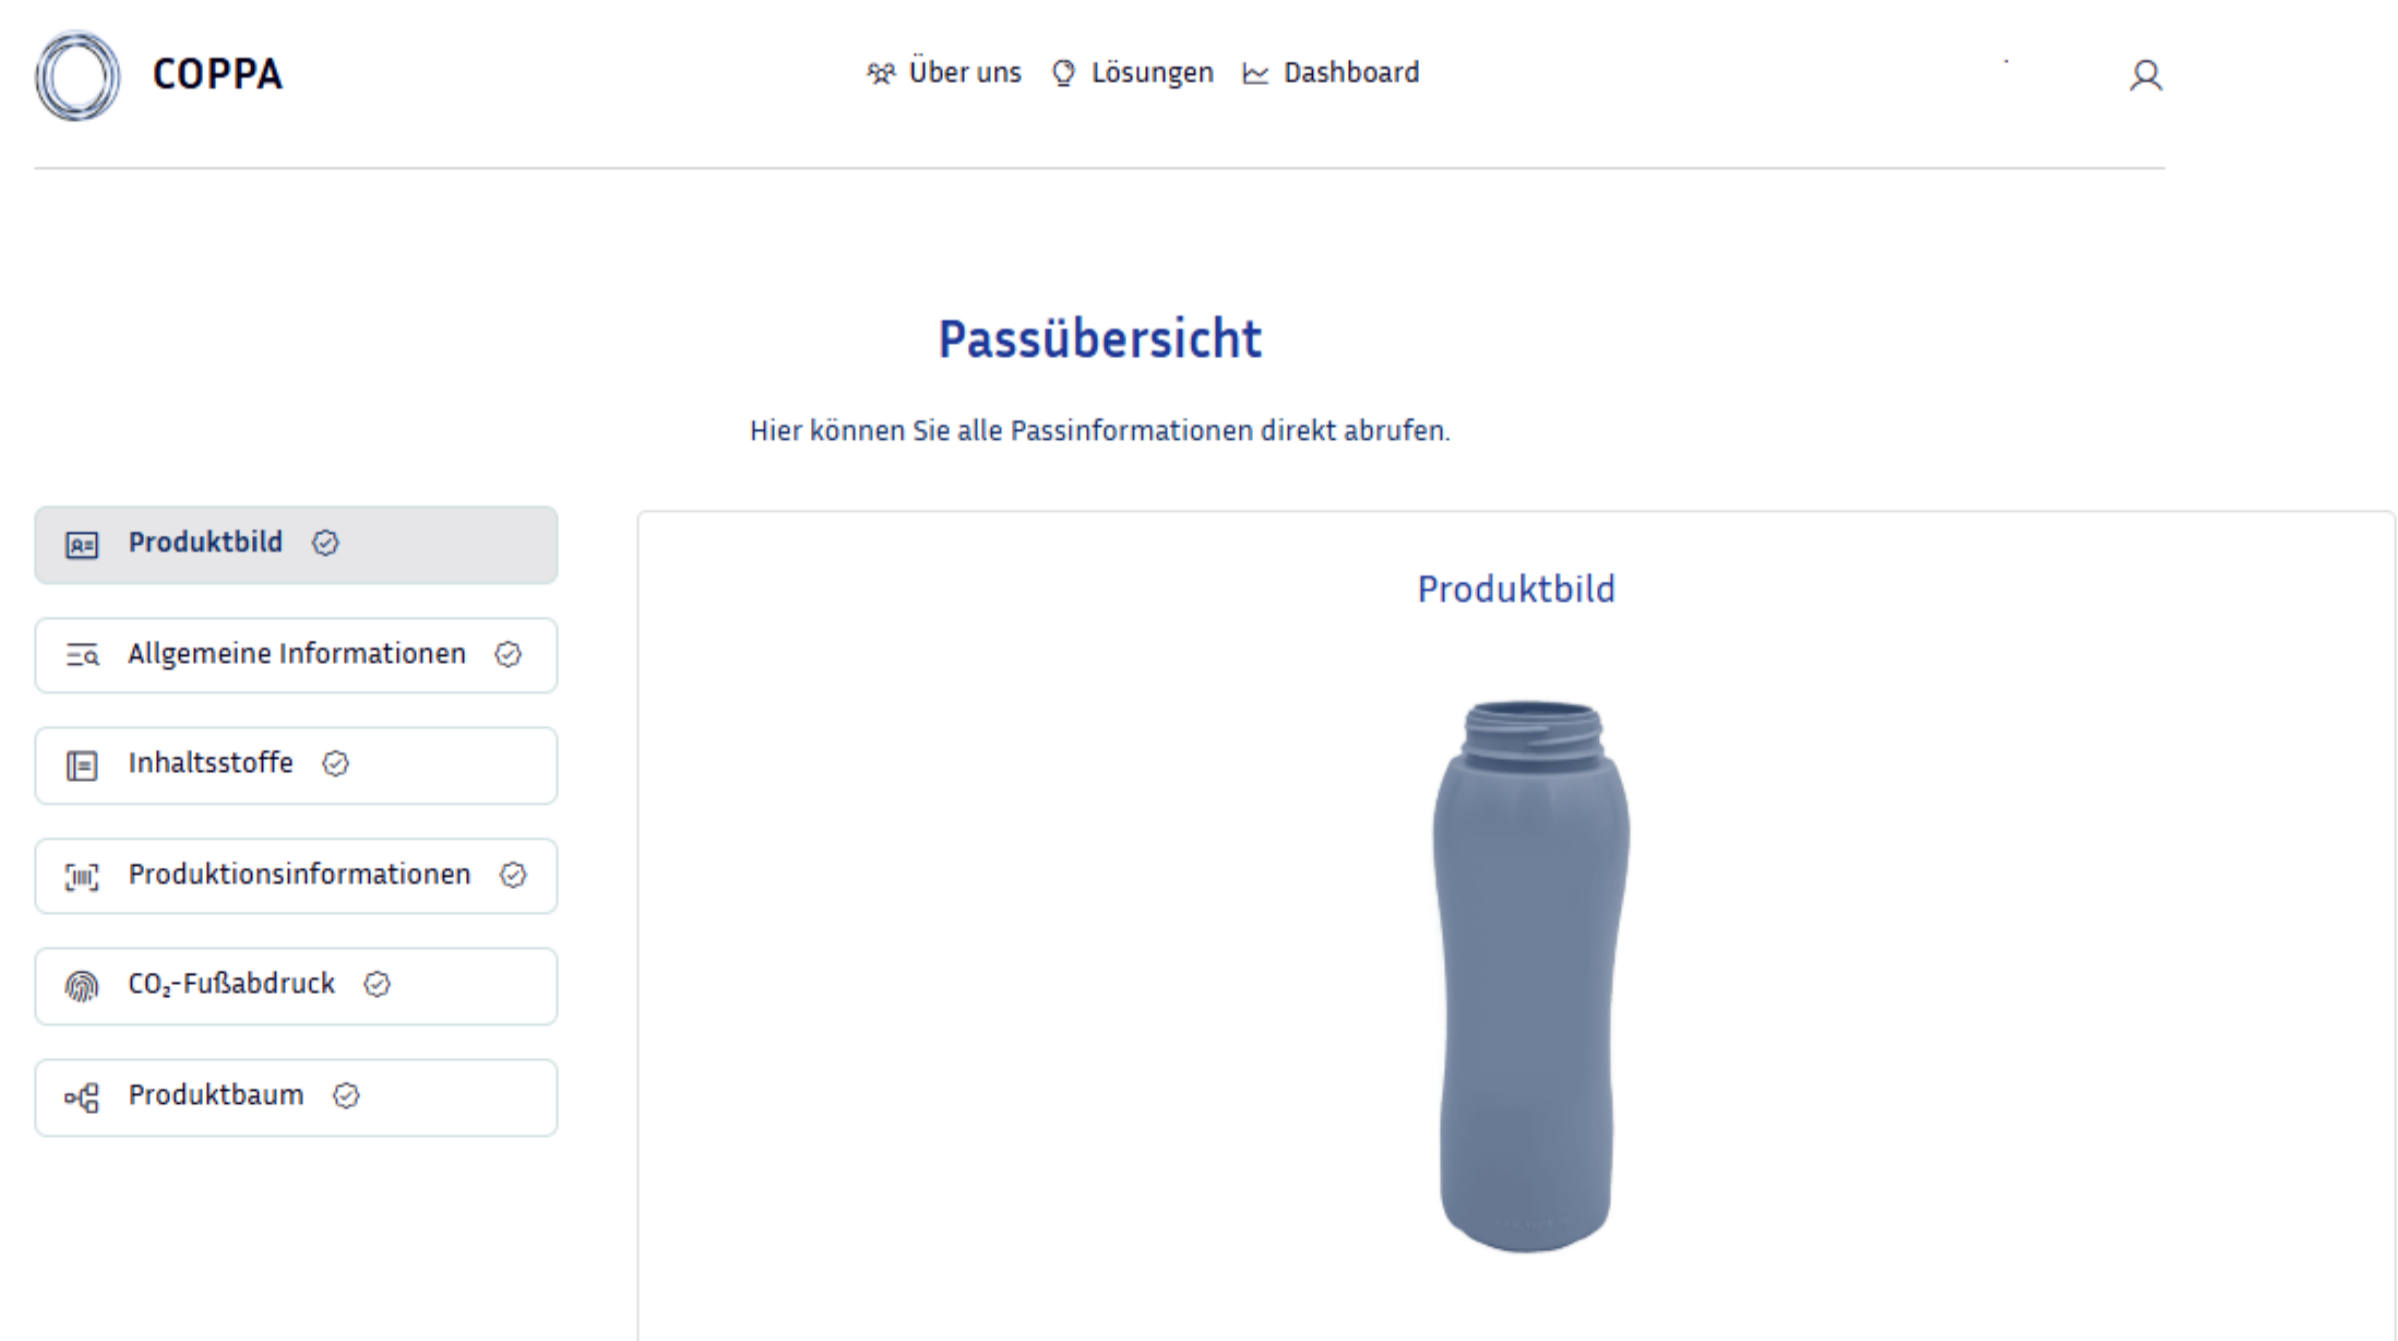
COPPA

Über uns Lösungen Dashboard

Passübersicht

Hier können Sie alle Passinformationen direkt abrufen.

Produktbild

Allgemeine Informationen

Inhaltsstoffe

Produktionsinformationen

$CO_2$-Fußabdruck

Produktbaum

Produktbild